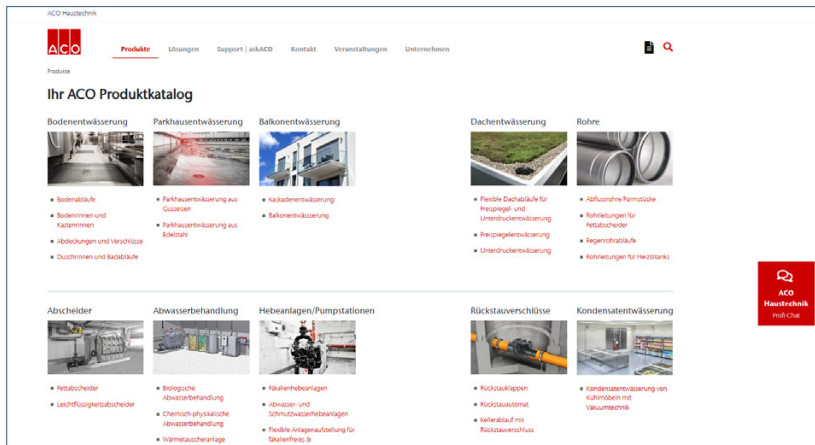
ACO Haustechnik

ACO

Produkte Lösungen Support | askACO Kontakt Veranstaltungen Unternehmen

Produkte

Ihr ACO Produktkatalog

Bodenentwässerung

Bodenabläufe

Bodenrinnen und Kastenrinnen

Abdeckungen und Verschlüsse

Duschrinnen und Badabläufe

Parkhausentwässerung

Parkhausentwässerung aus Gusseisen

Parkhausentwässerung aus Edelstahl

Balkonentwässerung

Kaskadenentwässerung

Balkonentwässerung

Dachentwässerung

Flexible Dachabläufe für Freispiegel- und Unterdruckentwässerung

Freispiegelentwässerung

Unterdruckentwässerung

Rohre

Abflussrohre/Formstücke

Rohrleitungen für Fettabscheider

Regenrohrabläufe

Rohrleitungen für Heizöltanks

ACO Haustechnik Profi Chat

Abscheider

Fettabscheider

Leichtflüssigkeitsabscheider

Abwasserbehandlung

Biologische Abwasserbehandlung

Chemisch-physikalische Abwasserbehandlung

Wärmetauscheranlage

Hebeanlagen/Pumpstationen

Fäkalienhebeanlagen

Abwasser- und Schmutzwasserhebeanlagen

Flexible Anlagenaufstellung für fäkalienfreies &

Rückstauverschlüsse

Rückstauklappen

Rückstauautomat

Kellerablauf mit Rückstauverschluss

Kondensatentwässerung

Kondensatentwässerung von Kühlmöbeln mit Vakuumtechnik